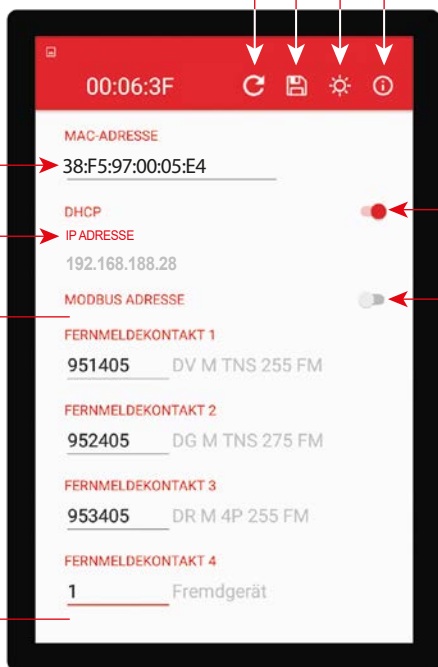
00:06:3F

MAC-ADRESSE

38:F5:97:00:05:E4

DHCP

IP ADRESSE

192.168.188.28

MODBUS ADRESSE

FERNMELDEKONTAKT 1

951405 DV M TNS 255 FM

FERNMELDEKONTAKT 2

952405 DG M TNS 275 FM

FERNMELDEKONTAKT 3

953405 DR M 4P 255 FM

FERNMELDEKONTAKT 4

1 Fremdgerät